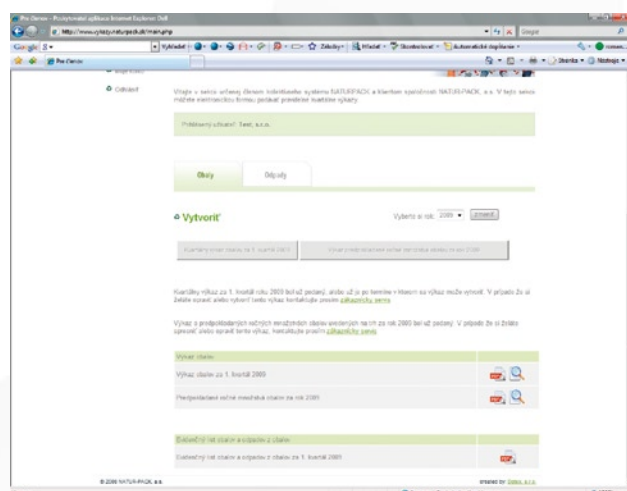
Pre Clenov - Poskytovatel aplikacie Internet Explorer Dell

http://www.vykazy.naturpack.sk/main.php

Google

Pre Clenov

Odhlásiť

Vitajte v sekcii určenej členom informačného systému NATURPACK a klientom spoločnosti NATUR-PACK, a.s. V tejto sekcii môžete elektronickou formou podávať predpísané kvartálne výkazy.

Prihlásený užívateľ: Test, s.r.o.

Obaly

Odpady

Vytvoriť

Vyberte si rok: 2009 zmeniť

Kvartálny výkaz obalov za 1. kvartál 2009

Výkaz predpokladaného ročného množstva obalov za rok 2009

Kvartálny výkaz za 1. kvartál roku 2009 bol už podaný, alebo už je po termíne v ktorom sa výkaz môže vytvoriť. V prípade že si želáte opraviť alebo vytvoriť tento výkaz, kontaktujte prosím zákaznícky servis.

Výkaz s predpokladaným ročným množstvom obalov uvedených na trh za rok 2009 bol už podaný. V prípade že si želáte opraviť alebo opraviť tento výkaz, kontaktujte prosím zákaznícky servis.

Výkaz obalov

Výkaz obalov za 1. kvartál 2009

Predpokladané ročné množstvá obalov za rok 2009

Evidenčný list obalov a odpadov z obalov

Evidenčný list obalov a odpadov z obalov za 1. kvartál 2009

© 2009 NATUR-PACK, a.s.

created by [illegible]